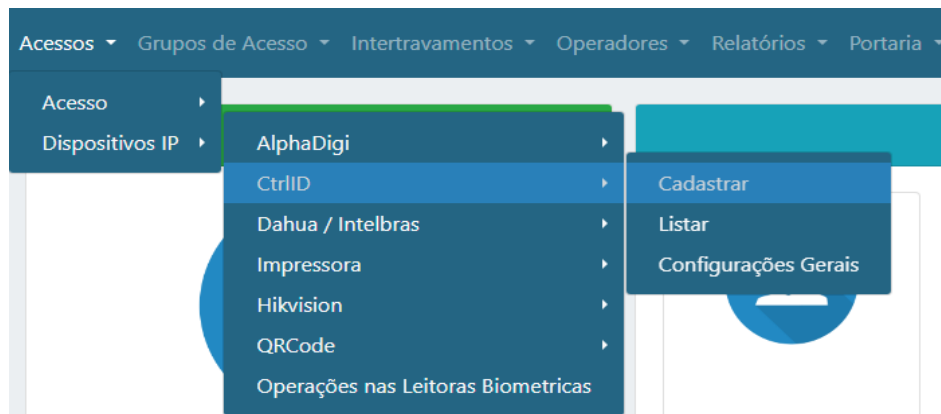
Acessos ▾ Grupos de Acesso ▾ Intertravamentos ▾ Operadores ▾ Relatórios ▾ Portaria ▾

Acesso ▸
Dispositivos IP ▸

AlphaDigi ▸
CtrlID ▸
Dahua / Intelbras ▸
Impressora ▸
Hikvision ▸
QRCode ▸
Operações nas Leitoras Biometricas

Cadastrar
Listar
Configurações Gerais